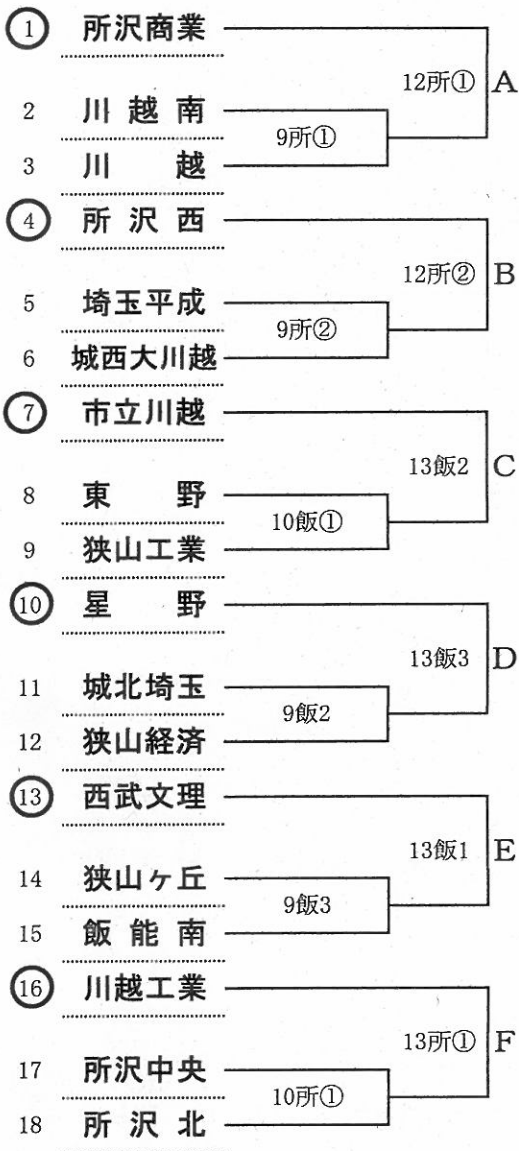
1 所沢商業
2 川越南
3 川越
9所①
12所①
A

4 所沢西
5 埼玉平成
6 城西大川越
9所②
12所②
B

7 市立川越
8 東野
9 狭山工業
10飯①
13飯2
C

10 星野
11 城北埼玉
12 狭山経済
9飯2
13飯3
D

13 西武文理
14 狭山ヶ丘
15 飯能南
9飯3
13飯1
E

16 川越工業
17 所沢中央
18 所沢北
10所①
13所①
F